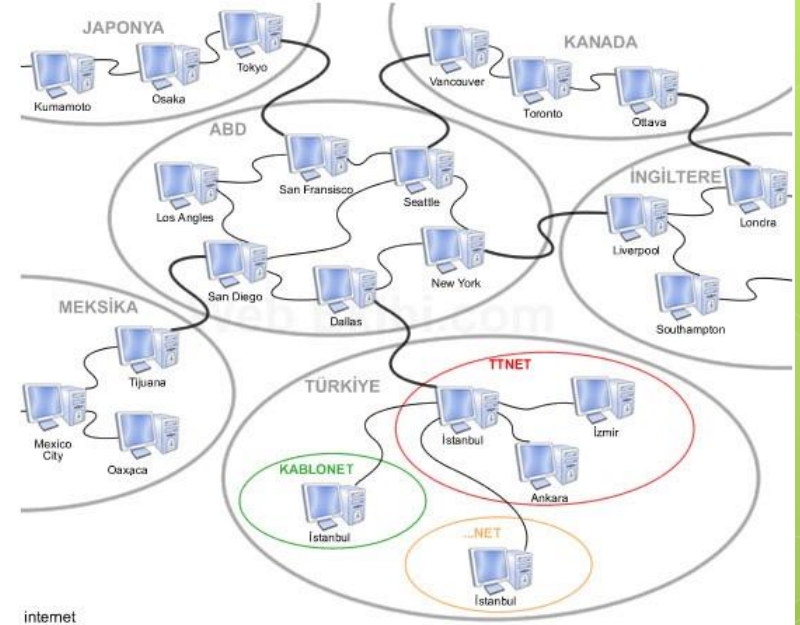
JAPONYA
Kumamoto
Osaka
Tokyo

KANADA
Vancouver
Toronto
Ottava

ABD
San Fransisco
Seattle
Los Angles
San Diego
Dallas
New York

İNGİLTERE
Liverpool
Londra
Southampton

MEKSİKA
Tijuana
Mexico City
Oaxaca

TÜRKİYE
TTNET
İstanbul
İzmir
Ankara
KABLONET
İstanbul
...NET
İstanbul

internet